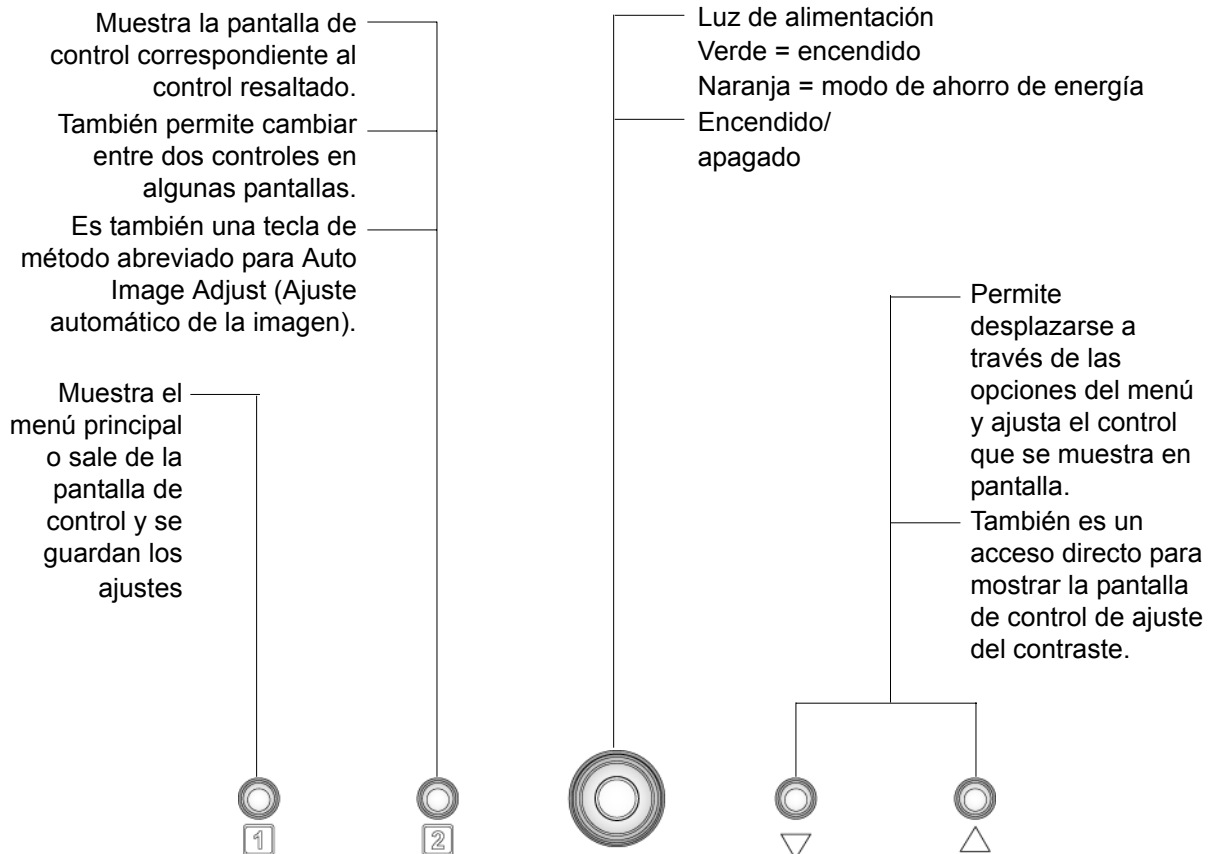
Muestra la pantalla de control correspondiente al control resaltado.

También permite cambiar entre dos controles en algunas pantallas.

Es también una tecla de método abreviado para Auto Image Adjust (Ajuste automático de la imagen).

Muestra el menú principal o sale de la pantalla de control y se guardan los ajustes

Luz de alimentación
Verde = encendido
Naranja = modo de ahorro de energía

Encendido/
apagado

Permite desplazarse a través de las opciones del menú y ajusta el control que se muestra en pantalla.

También es un acceso directo para mostrar la pantalla de control de ajuste del contraste.

1

2

▽

△